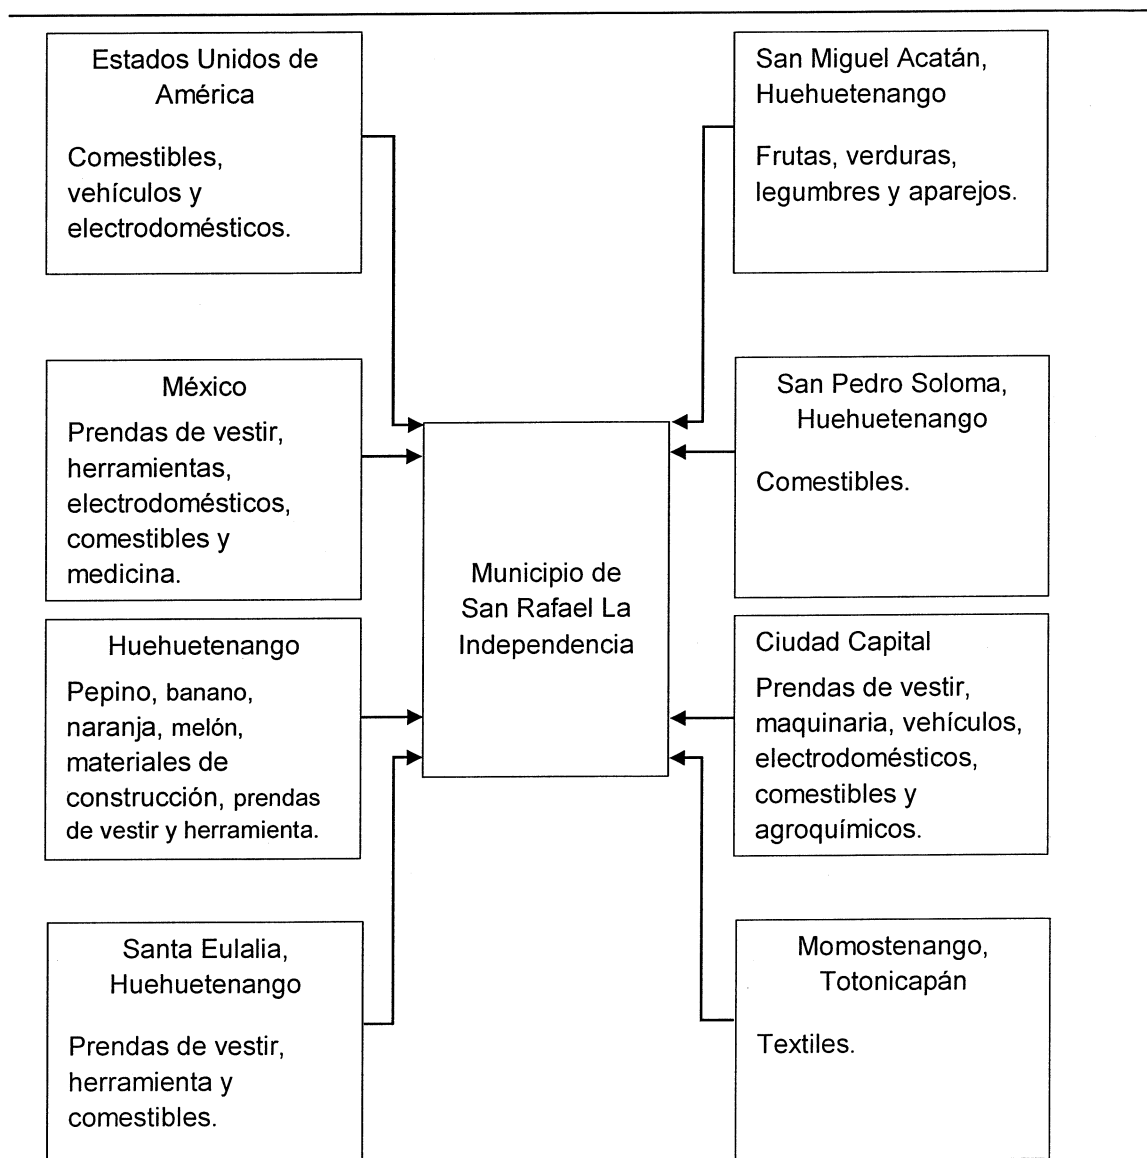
Estados Unidos de América

Comestibles, vehículos y electrodomésticos.

San Miguel Acatán, Huehuetenango

Frutas, verduras, legumbres y aparejos.

México

Prendas de vestir, herramientas, electrodomésticos, comestibles y medicina.

San Pedro Soloma, Huehuetenango

Comestibles.

Municipio de San Rafael La Independencia

Huehuetenango

Pepino, banano, naranja, melón, materiales de construcción, prendas de vestir y herramienta.

Ciudad Capital

Prendas de vestir, maquinaria, vehículos, electrodomésticos, comestibles y agroquímicos.

Santa Eulalia, Huehuetenango

Prendas de vestir, herramienta y comestibles.

Momostenango, Totonicapán

Textiles.